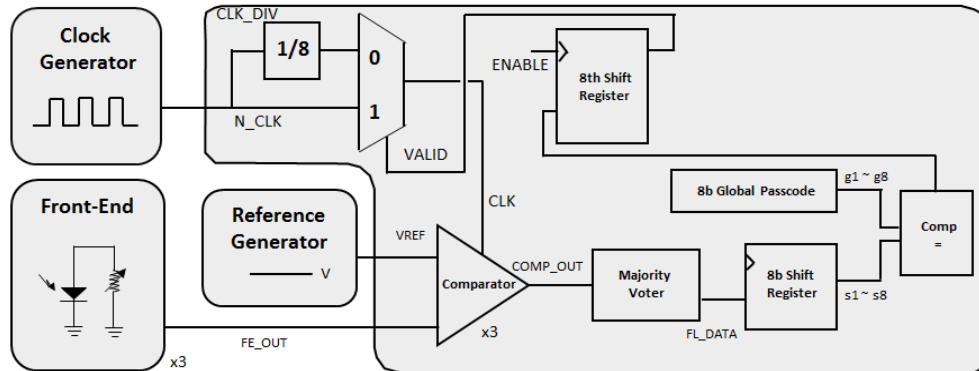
Clock Generator

CLK_DIV

1/8

0

1

N_CLK

VALID

ENABLE

8th Shift Register

CLK

Front-End

x3

Reference Generator

V

VREF

Comparator

x3

COMP_OUT

FE_OUT

Majority Voter

FL_DATA

8b Shift Register

8b Global Passcode

g1 ~ g8

s1 ~ s8

Comp =